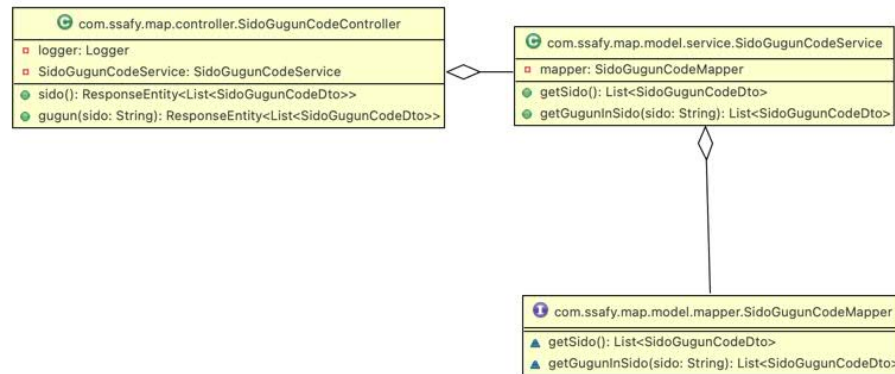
com.ssafy.map.controller.SidoGugunCodeController
logger: Logger
SidoGugunCodeService: SidoGugunCodeService
sido(): ResponseEntity<List<SidoGugunCodeDto>>
gugun(sido: String): ResponseEntity<List<SidoGugunCodeDto>>

com.ssafy.map.model.service.SidoGugunCodeService
mapper: SidoGugunCodeMapper
getSido(): List<SidoGugunCodeDto>
getGugunInSido(sido: String): List<SidoGugunCodeDto>

com.ssafy.map.model.mapper.SidoGugunCodeMapper
getSido(): List<SidoGugunCodeDto>
getGugunInSido(sido: String): List<SidoGugunCodeDto>